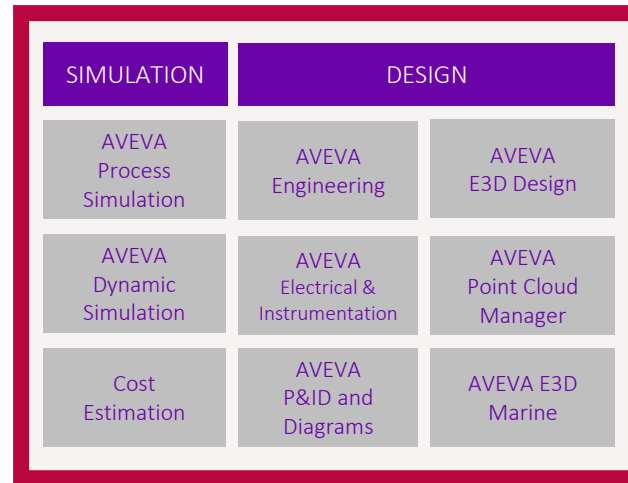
| SIMULATION | DESIGN | |
|---|---|---|
| AVEVA Process Simulation | AVEVA Engineering | AVEVA E3D Design |
| AVEVA Dynamic Simulation | AVEVA Electrical & Instrumentation | AVEVA Point Cloud Manager |
| Cost Estimation | AVEVA P&ID and Diagrams | AVEVA E3D Marine |